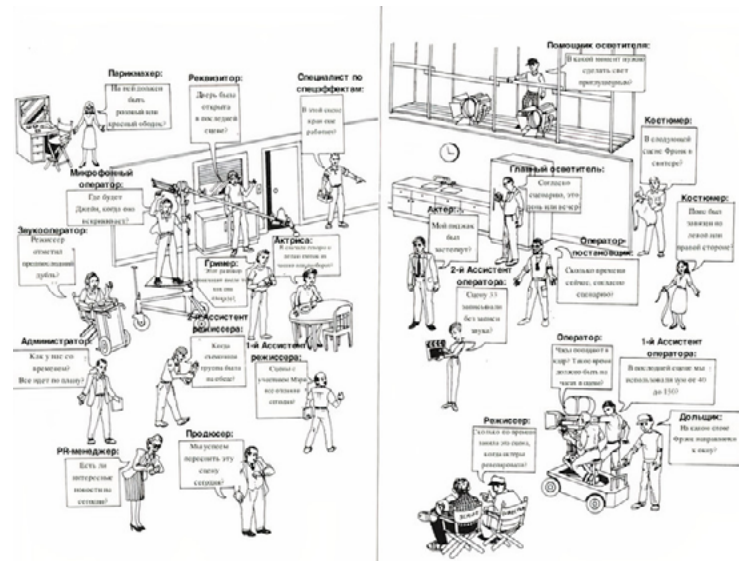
Парикмахер:
На ней должен быть розовый или красный ободок?

Реквизитор:
Дверь была открыта в последней сцене?

Специалист по спецэффектам:
В этой сцене кран еще работает?

Микрофонный оператор:
Где будет Джейн, когда она вскрикивает?

Звукооператор:
Режиссер отметил предпочтенный дубль?

Гример:
Этот размер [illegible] после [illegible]?

Актриса:
В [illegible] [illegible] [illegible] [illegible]?

Администратор:
Как у нас со временем? Все идет по плану?

2-й Ассистент режиссера:
Когда съемочная группа была на обеде?

1-й Ассистент режиссера:
Сцена с участием Мэри все еще сегодня?

PR-менеджер:
Есть ли интересные новости на сегодня?

Продюсер:
Мы сможем переснять эту сцену сегодня?

Помощник осветителя:
В каком месте нужно сделать свет приглушеннее?

Костюмер:
В следующей сцене Фрэнк в свитере?

Главный осветитель:
Согласно сценарию, это день или вечер?

Костюмер:
Пояс был завязан по левой или правой стороне?

Актер:
Мой пиджак был застегнут?

Оператор-постановщик:
Сколько времени сейчас, согласно сценарию?

2-й Ассистент оператора:
Сцену 33 записывали без записи звука?

Оператор:
Чход попадает в кадр? Такое время должно быть на часах в сцене?

1-й Ассистент оператора:
В последней сцене мы использовали зум от 40 до 150?

Долльщик:
На каком этапе Фрэнк направился к окну?

Режиссер:
Сколько по времени заняла эта сцена, когда актеры репетировали?